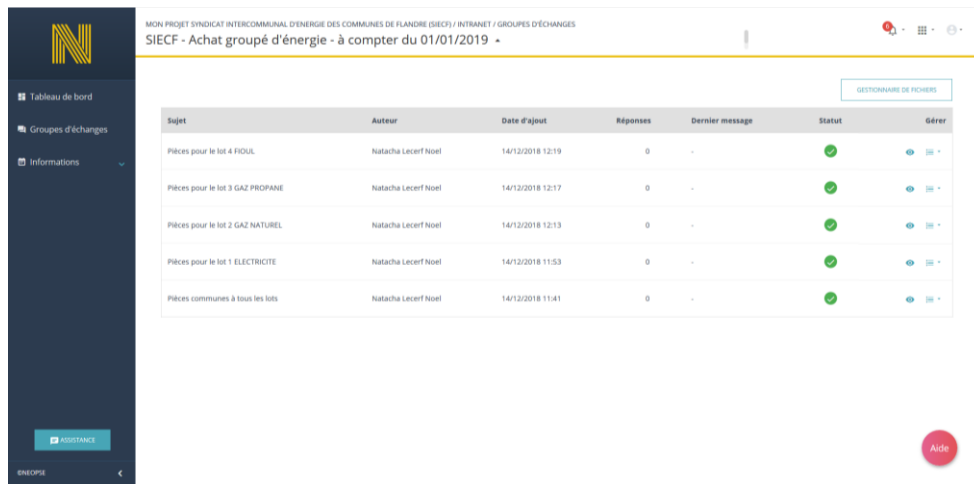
Tableau de bord
Groupes d'échanges
Informations

ASSISTANCE

ENEOPSE

MON PROJET SYNDICAT INTERCOMMUNAL D'ENERGIE DES COMMUNES DE FLANDRE (SIECF) / INTRANET / GROUPES D'ÉCHANGES
SIECF - Achat groupé d'énergie - à compter du 01/01/2019

0

GESTIONNAIRE DE FICHIERS

| Sujet | Auteur | Date d'ajout | Réponses | Dernier message | Statut | Gérer |
|---|---|---|---|---|---|---|
| Pièces pour le lot 4 FIOUL | Natacha Lecerf Noel | 14/12/2018 12:19 | 0 | - | | |
| Pièces pour le lot 3 GAZ PROPANE | Natacha Lecerf Noel | 14/12/2018 12:17 | 0 | - | | |
| Pièces pour le lot 2 GAZ NATUREL | Natacha Lecerf Noel | 14/12/2018 12:13 | 0 | - | | |
| Pièces pour le lot 1 ELECTRICITE | Natacha Lecerf Noel | 14/12/2018 11:53 | 0 | - | | |
| Pièces communes à tous les lots | Natacha Lecerf Noel | 14/12/2018 11:41 | 0 | - | | |

Aide